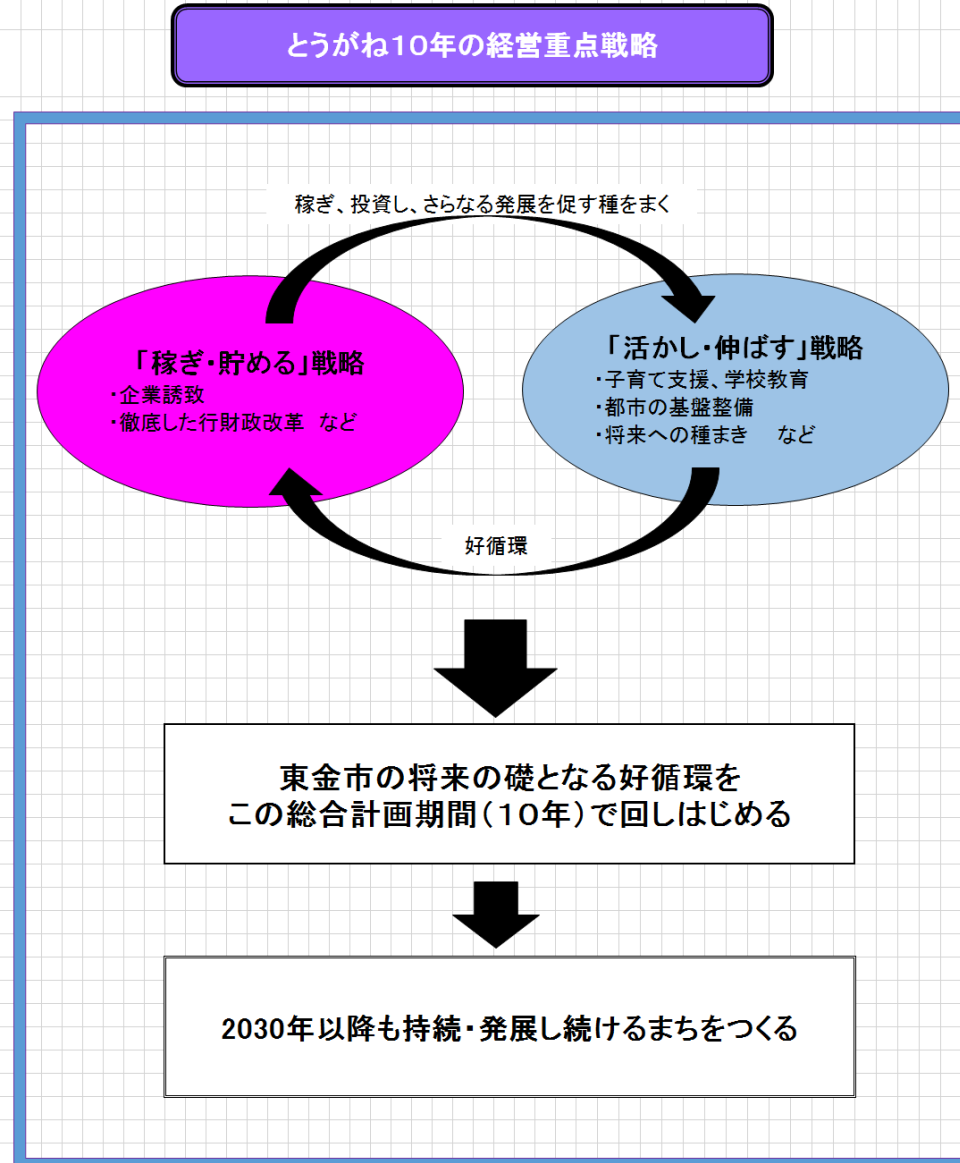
とうがね10年の経営重点戦略

稼ぎ、投資し、さらなる発展を促す種をまく

「稼ぎ・貯める」戦略
・企業誘致
・徹底した行財政改革　など

「活かし・伸ばす」戦略
・子育て支援、学校教育
・都市の基盤整備
・将来への種まき　など

好循環

東金市の将来の礎となる好循環を
この総合計画期間（10年）で回しはじめる

2030年以降も持続・発展し続けるまちをつくる